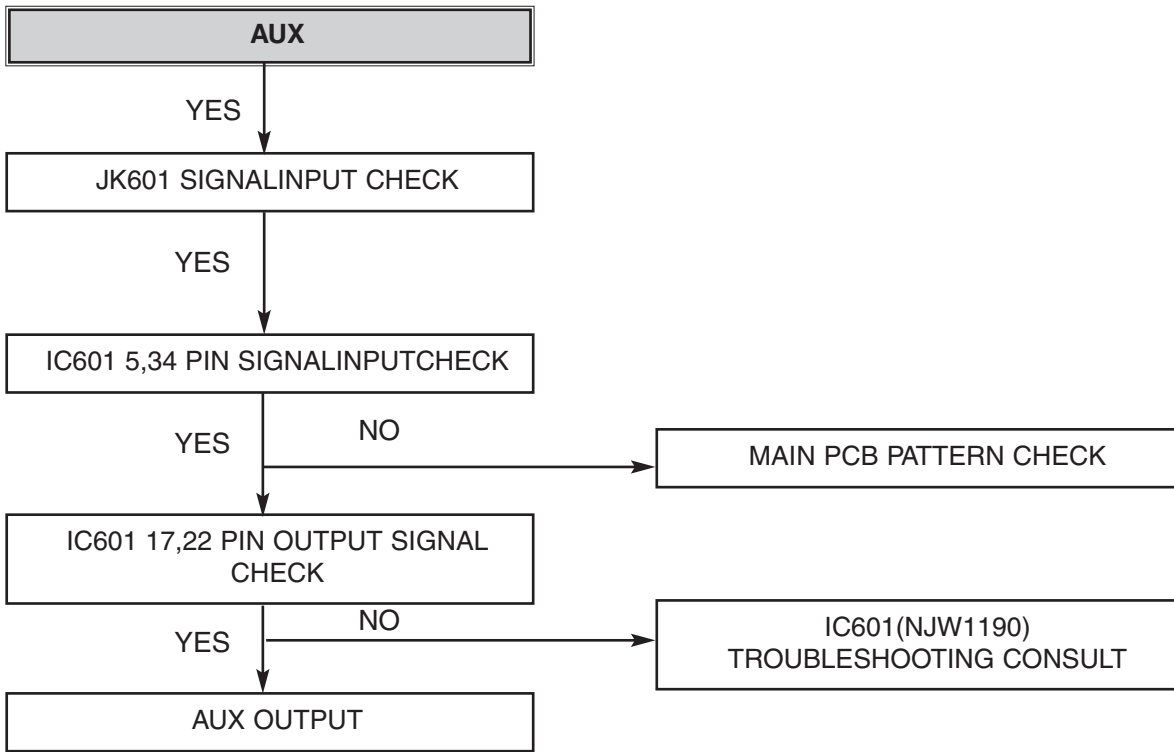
AUX

YES

JK601 SIGNALINPUT CHECK

YES

IC601 5,34 PIN SIGNALINPUTCHECK

YES

NO

MAIN PCB PATTERN CHECK

IC601 17,22 PIN OUTPUT SIGNAL CHECK

NO

YES

IC601(NJW1190) TROUBLESHOOTING CONSULT

AUX OUTPUT